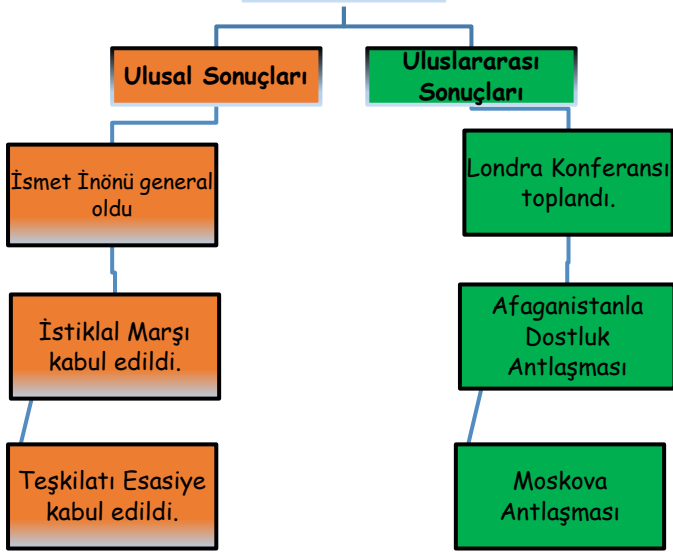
Ulusal Sonuçları

Uluslararası Sonuçları

İsmet İnönü general oldu

Londra Konferansı toplandı.

İstiklal Marşı kabul edildi.

Afaganistanla Dostluk Antlaşması

Teşkilatı Esasiye kabul edildi.

Moskova Antlaşması